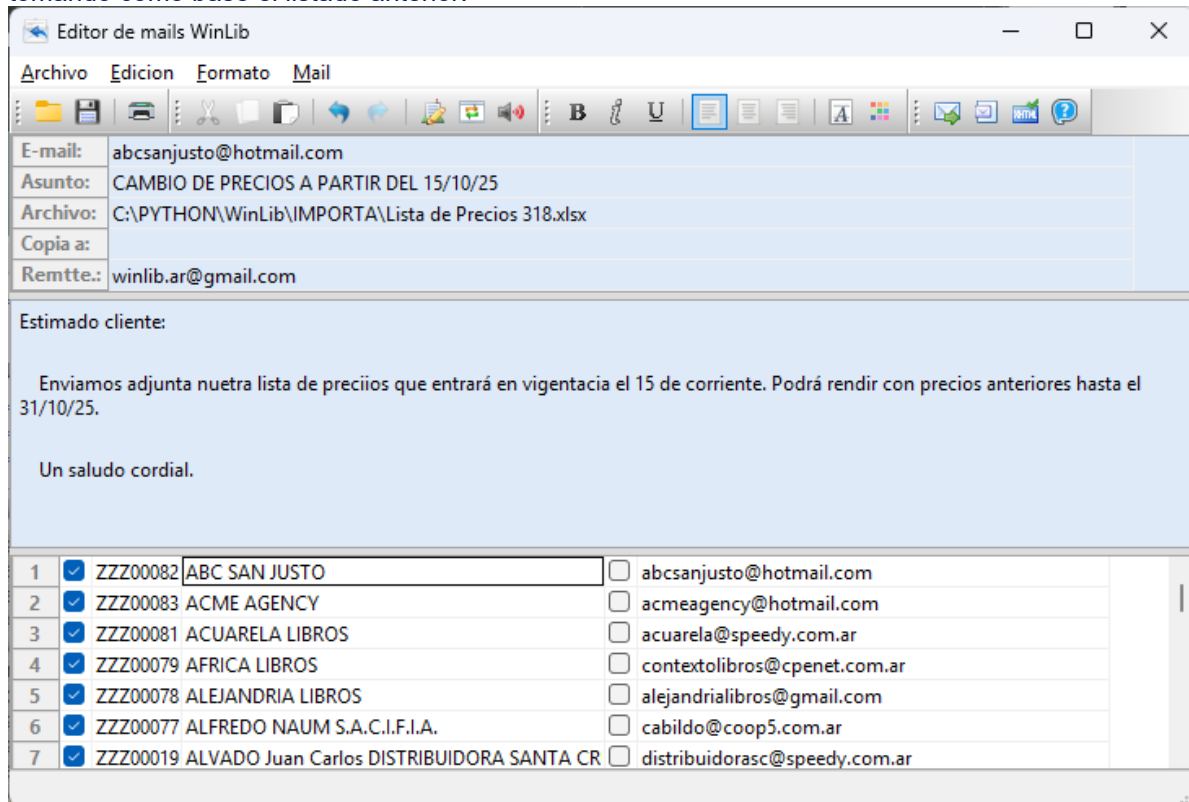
Editor de mails WinLib

Archivo Edicion Formato Mail

| | |
|---|---|
| E-mail: | abcsanjusto@hotmail.com |
| Asunto: | CAMBIO DE PRECIOS A PARTIR DEL 15/10/25 |
| Archivo: | C:\PYTHON\WinLib\IMPORTA\Lista de Precios 318.xlsx |
| Copia a: | |
| Remtte.: | winlib.ar@gmail.com |

Estimado cliente:

Enviamos adjunta nuetra lista de preciios que entrará en vigentacia el 15 de corriente. Podrá rendir con precios anteriores hasta el 31/10/25.

Un saludo cordial.

| | | | |
|---|---|---|---|
| 1 | ZZZ00082 | ABC SAN JUSTO | abcsanjusto@hotmail.com |
| 2 | ZZZ00083 | ACME AGENCY | acmeagency@hotmail.com |
| 3 | ZZZ00081 | ACUARELA LIBROS | acuarela@speedy.com.ar |
| 4 | ZZZ00079 | AFRICA LIBROS | contextolibros@cpenet.com.ar |
| 5 | ZZZ00078 | ALEJANDRIA LIBROS | alejandrialibros@gmail.com |
| 6 | ZZZ00077 | ALFREDO NAUM S.A.C.I.F.I.A. | cabildo@coop5.com.ar |
| 7 | ZZZ00019 | ALVADO Juan Carlos DISTRIBUIDORA SANTA CR | distribuidorasc@speedy.com.ar |